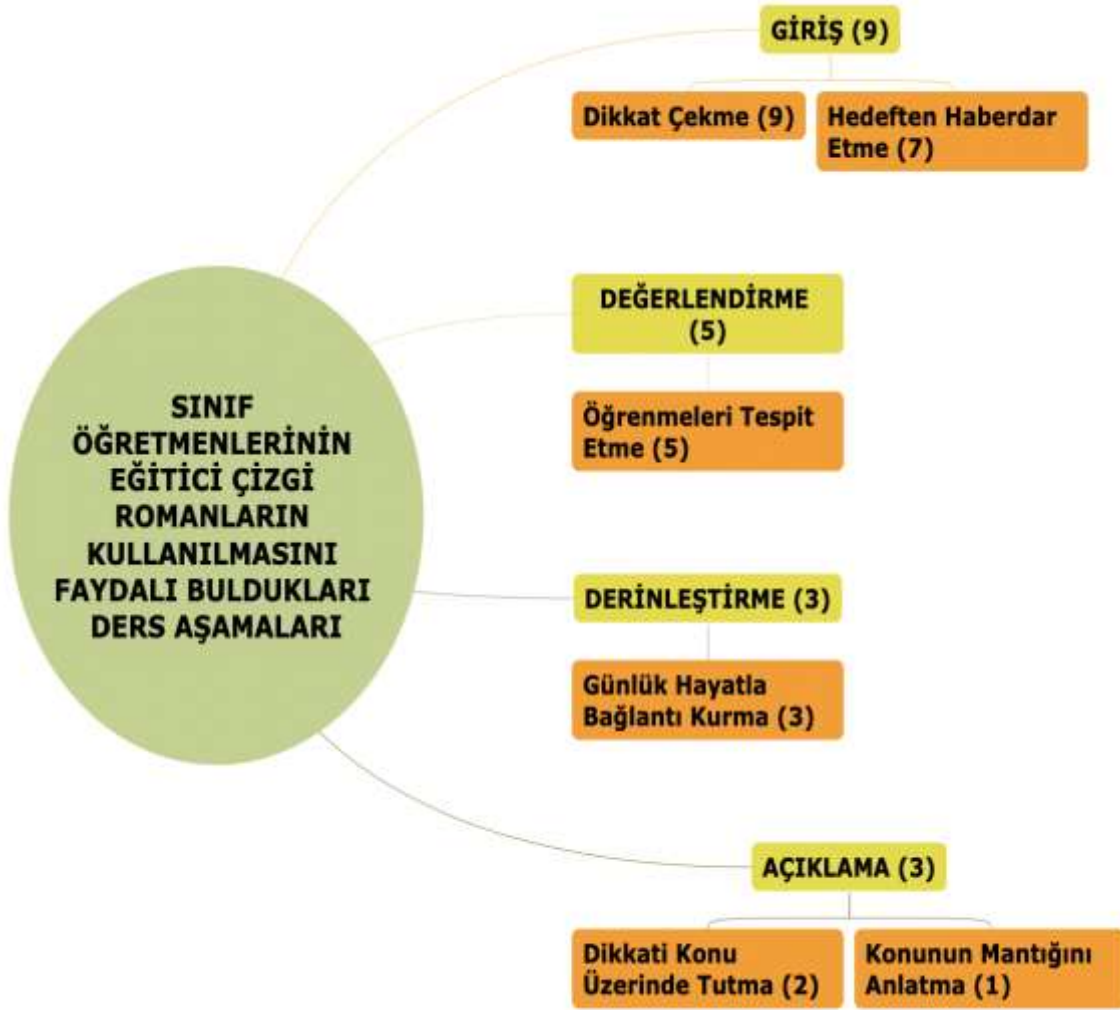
SINIF ÖĞRETMENLERİNİN EĞİTİCİ ÇİZGİ ROMANLARIN KULLANILMASINI FAYDALI BULDUKLARI DERS AŞAMALARI

GİRİŞ (9)

Dikkat Çekme (9)

Hedeften Haberdar Etme (7)

DEĞERLENDİRME (5)

Öğrenmeleri Tespit Etme (5)

DERİNLEŞTİRME (3)

Günlük Hayatla Bağlantı Kurma (3)

AÇIKLAMA (3)

Dikkati Konu Üzerinde Tutma (2)

Konunun Mantığını Anlatma (1)